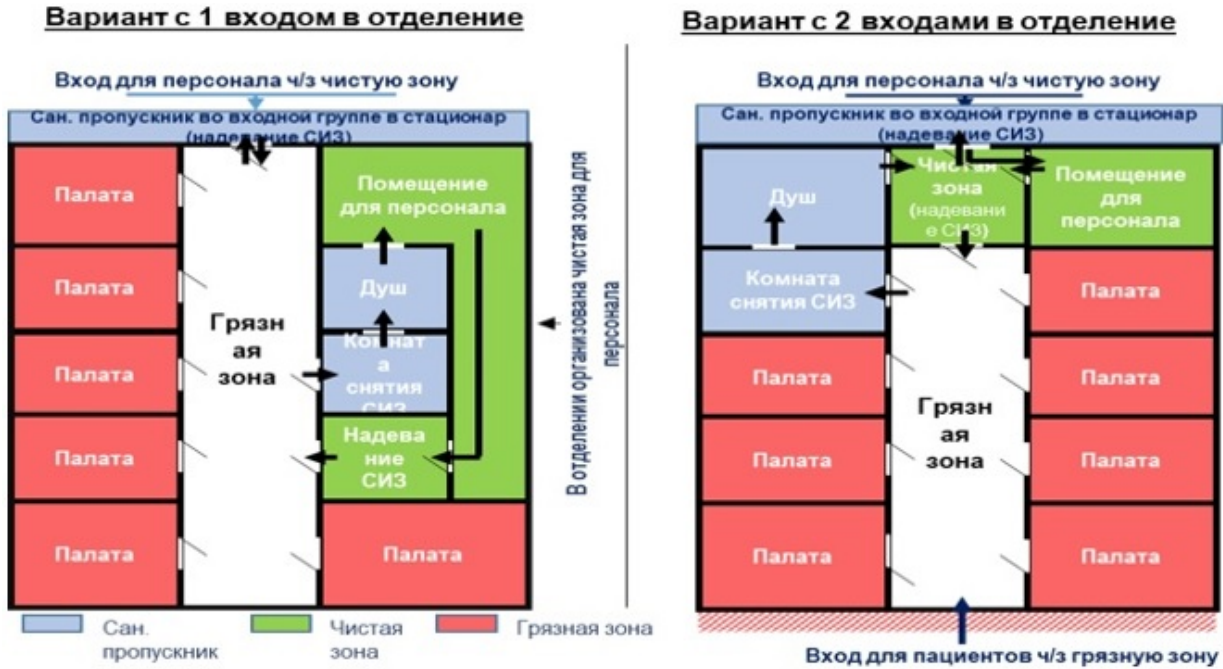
Вариант с 1 входом в отделение

Вход для персонала ч/з чистую зону

Сан. пропускник во входной группе в стационар (надевание СИЗ)

Палата

Палата

Палата

Палата

Палата

Грязн ая зона

Помещение для персонала

Душ

Комнат а снятия СИЗ

Надева ние СИЗ

Палата

В отделении организована чистая зона для персонала

Сан. пропускник

Чистая зона

Грязная зона

Вариант с 2 входами в отделение

Вход для персонала ч/з чистую зону

Сан. пропускник во входной группе в стационар (надевание СИЗ)

Душ

Чистая зона (надевани е СИЗ)

Помещение для персонала

Комната снятия СИЗ

Палата

Палата

Палата

Палата

Грязн ая зона

Палата

Палата

Палата

Палата

Вход для пациентов ч/з грязную зону